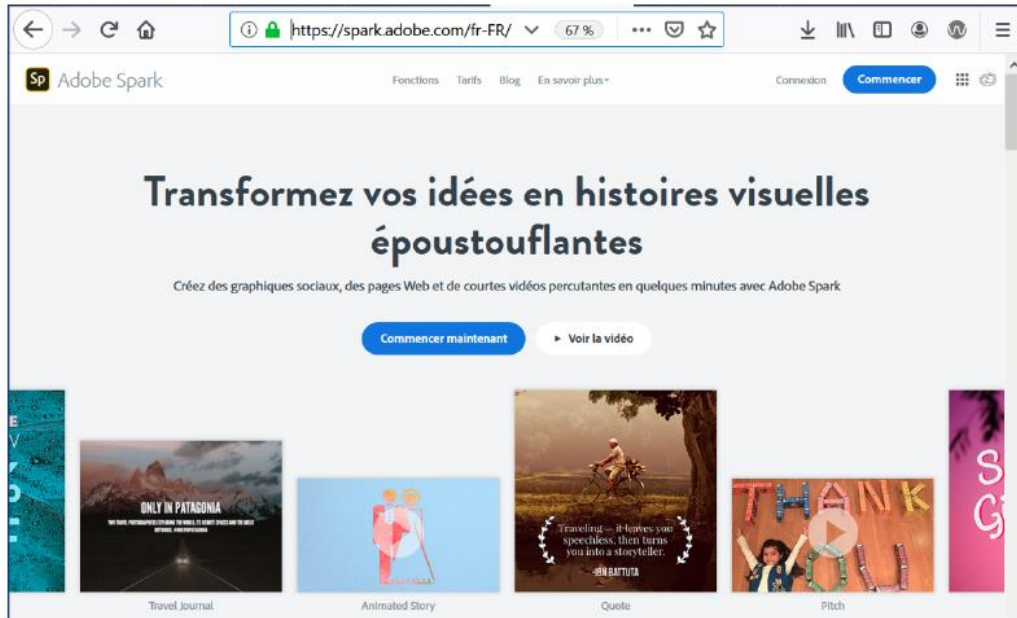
https://spark.adobe.com/fr-FR/ 67 %

Sp Adobe Spark

Fonctions Tarifs Blog En savoir plus

Connexion Commencer

Transformez vos idées en histoires visuelles époustouflantes

Créez des graphiques sociaux, des pages Web et de courtes vidéos percutantes en quelques minutes avec Adobe Spark

Commencer maintenant

► Voir la vidéo

ONLY IN PATAGONIA

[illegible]

Travel Journal

Animated Story

Traveling — it leaves you speechless, then turns you into a storyteller.

- IBN BATTUTA

Quote

THANK YOU

Pitch

S

G